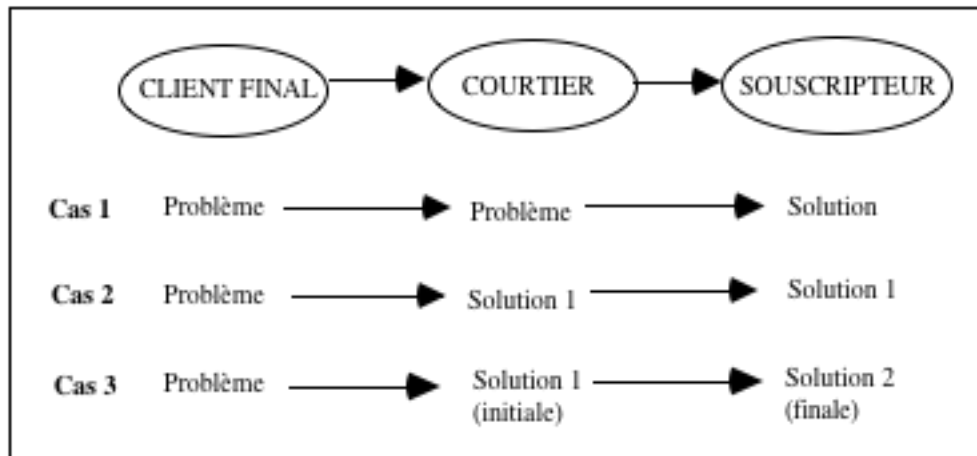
CLIENT FINAL
COURTIER
SOUSCRIPTEUR

| | | | |
|---|---|---|---|
| **Cas 1** | Problème | Problème | Solution |
| **Cas 2** | Problème | Solution 1 | Solution 1 |
| **Cas 3** | Problème | Solution 1 (initiale) | Solution 2 (finale) |